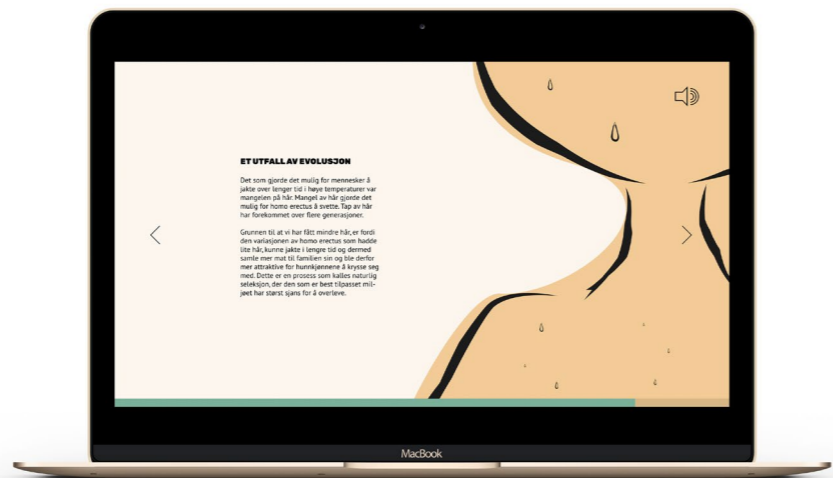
ET UTFALL AV EVOLUSJON

Det som gjorde det mulig for mennesker å jakte over lenger tid i høye temperaturer var mangelen på hår. Mangel av hår gjorde det mulig for homo erectus å svette. Tap av hår har forekommet over flere generasjoner.

Grunnen til at vi har fått mindre hår, er fordi den variasjonen av homo erectus som hadde lite hår, kunne jakte i lengre tid og dermed samle mer mat til familien sin og ble derfor mer attraktive for hunnkjønnene å krysse seg med. Dette er en prosess som kalles naturlig seleksjon, der den som er best tilpasset miljøet har størst sjans for å overleve.

MacBook